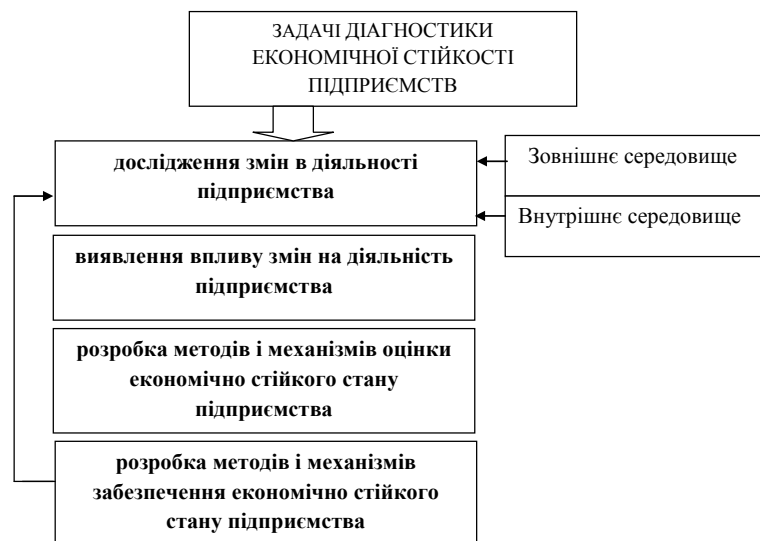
ЗАДАЧІ ДІАГНОСТИКИ ЕКОНОМІЧНОЇ СТІЙКОСТІ ПІДПРИЄМСТВ

дослідження змін в діяльності підприємства

Зовнішнє середовище

Внутрішнє середовище

виявлення впливу змін на діяльність підприємства

розробка методів і механізмів оцінки економічно стійкого стану підприємства

розробка методів і механізмів забезпечення економічно стійкого стану підприємства